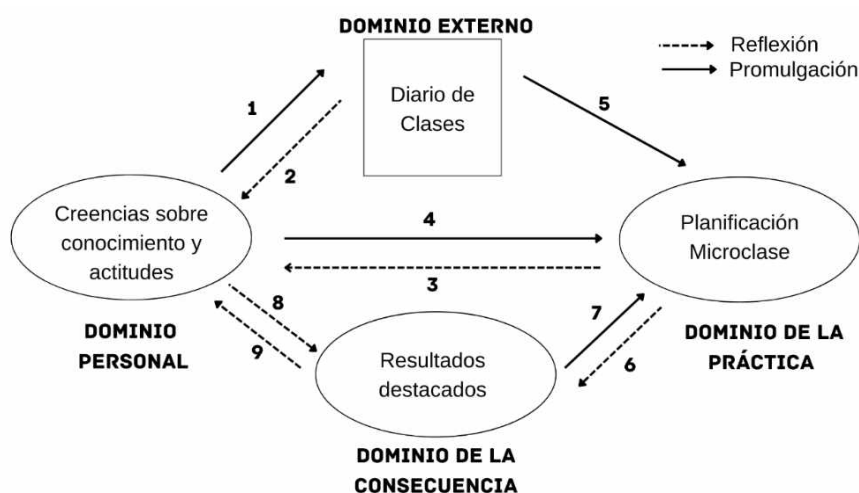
DOMINIO EXTERNO

Reflexión
Promulgación

Diario de Clases

1
2
5

Creencias sobre conocimiento y actitudes

4
3

Planificación Microclase

DOMINIO PERSONAL

8
9

Resultados destacados

7
6

DOMINIO DE LA PRÁCTICA

DOMINIO DE LA CONSECUENCIA